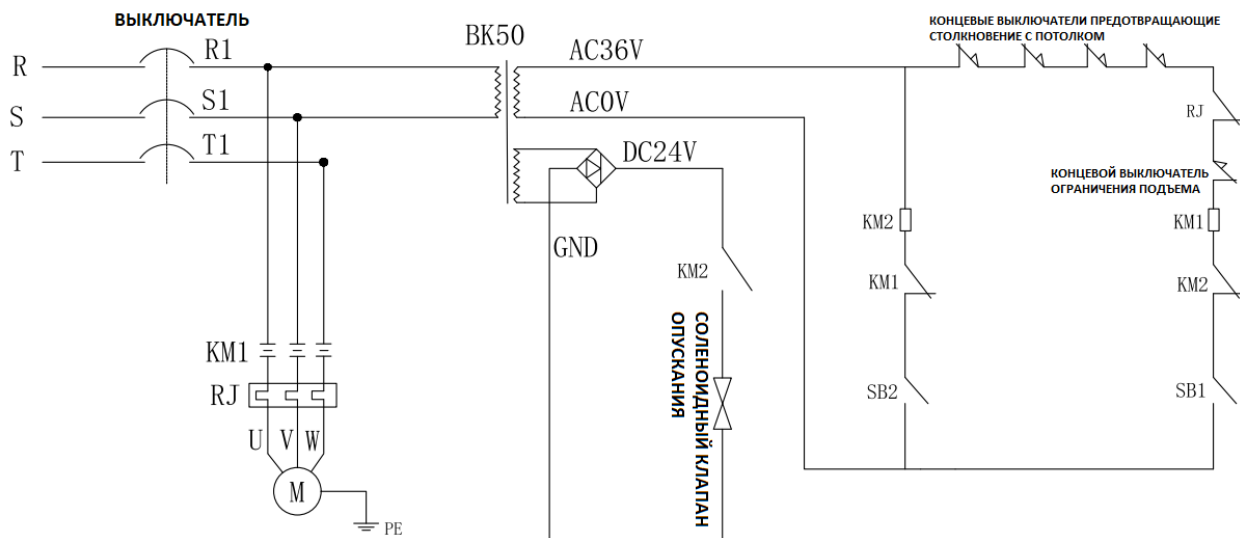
ВЫКЛЮЧАТЕЛЬ

R
S
T
R1
S1
T1

BK50
AC36V
AC0V
DC24V
GND

КОНЦЕВЫЕ ВЫКЛЮЧАТЕЛИ ПРЕДОТВРАЩАЮЩИЕ СТОЛКНОВЕНИЕ С ПОТОЛКОМ

RJ

КОНЦЕВОЙ ВЫКЛЮЧАТЕЛЬ ОГРАНИЧЕНИЯ ПОДЪЕМА

KM2
KM2
KM1
SB2

KM1
KM2
SB1

СОЛЕНОИДНЫЙ КЛАПАН ОПУСКАНИЯ

KM1
RJ
U V W
M
PE